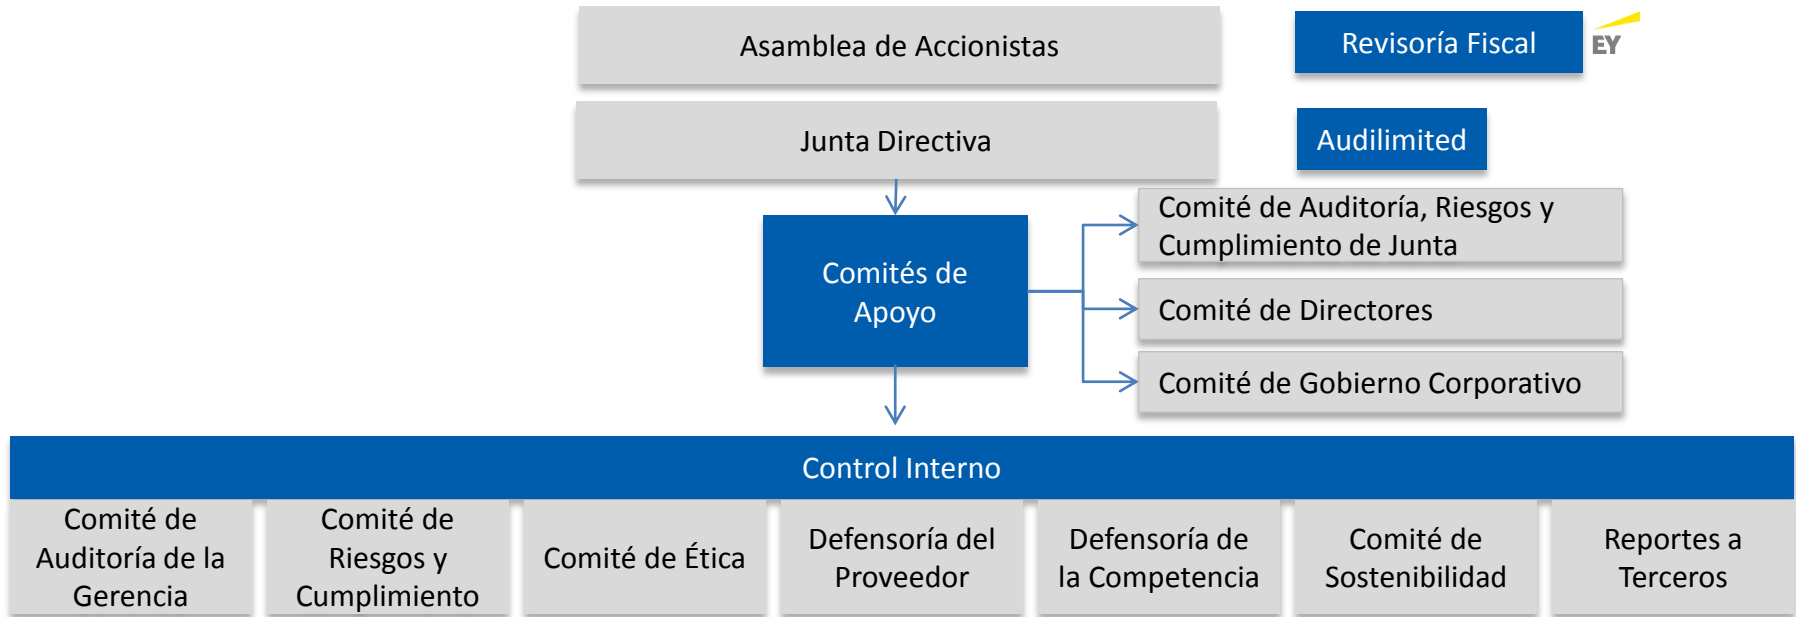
Asamblea de Accionistas

Revisoría Fiscal

EY

Junta Directiva

Audilimited

Comités de Apoyo

Comité de Auditoría, Riesgos y Cumplimiento de Junta

Comité de Directores

Comité de Gobierno Corporativo

Control Interno

Comité de Auditoría de la Gerencia

Comité de Riesgos y Cumplimiento

Comité de Ética

Defensoría del Proveedor

Defensoría de la Competencia

Comité de Sostenibilidad

Reportes a Terceros